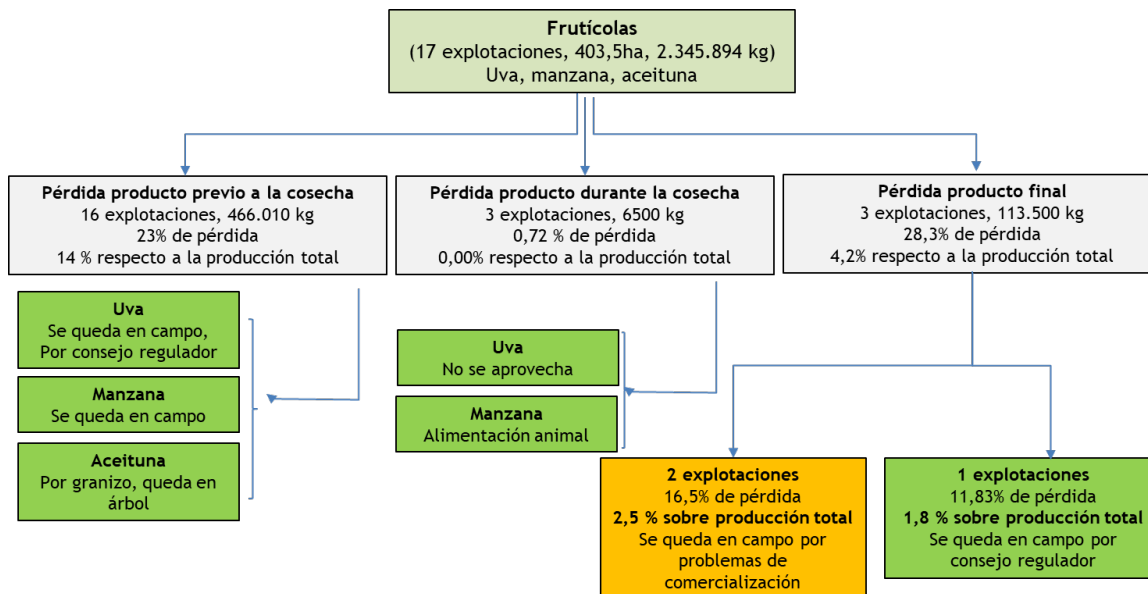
Frutícolas
(17 explotaciones, 403,5ha, 2.345.894 kg)
Uva, manzana, aceituna

Pérdida producto previo a la cosecha
16 explotaciones, 466.010 kg
23% de pérdida
14 % respecto a la producción total

Pérdida producto durante la cosecha
3 explotaciones, 6500 kg
0,72 % de pérdida
0,00% respecto a la producción total

Pérdida producto final
3 explotaciones, 113.500 kg
28,3% de pérdida
4,2% respecto a la producción total

Uva
Se queda en campo,
Por consejo regulador

Manzana
Se queda en campo

Aceituna
Por granizo, queda en árbol

Uva
No se aprovecha

Manzana
Alimentación animal

2 explotaciones
16,5% de pérdida
2,5 % sobre producción total
Se queda en campo por problemas de comercialización

1 explotaciones
11,83% de pérdida
1,8 % sobre producción total
Se queda en campo por consejo regulador